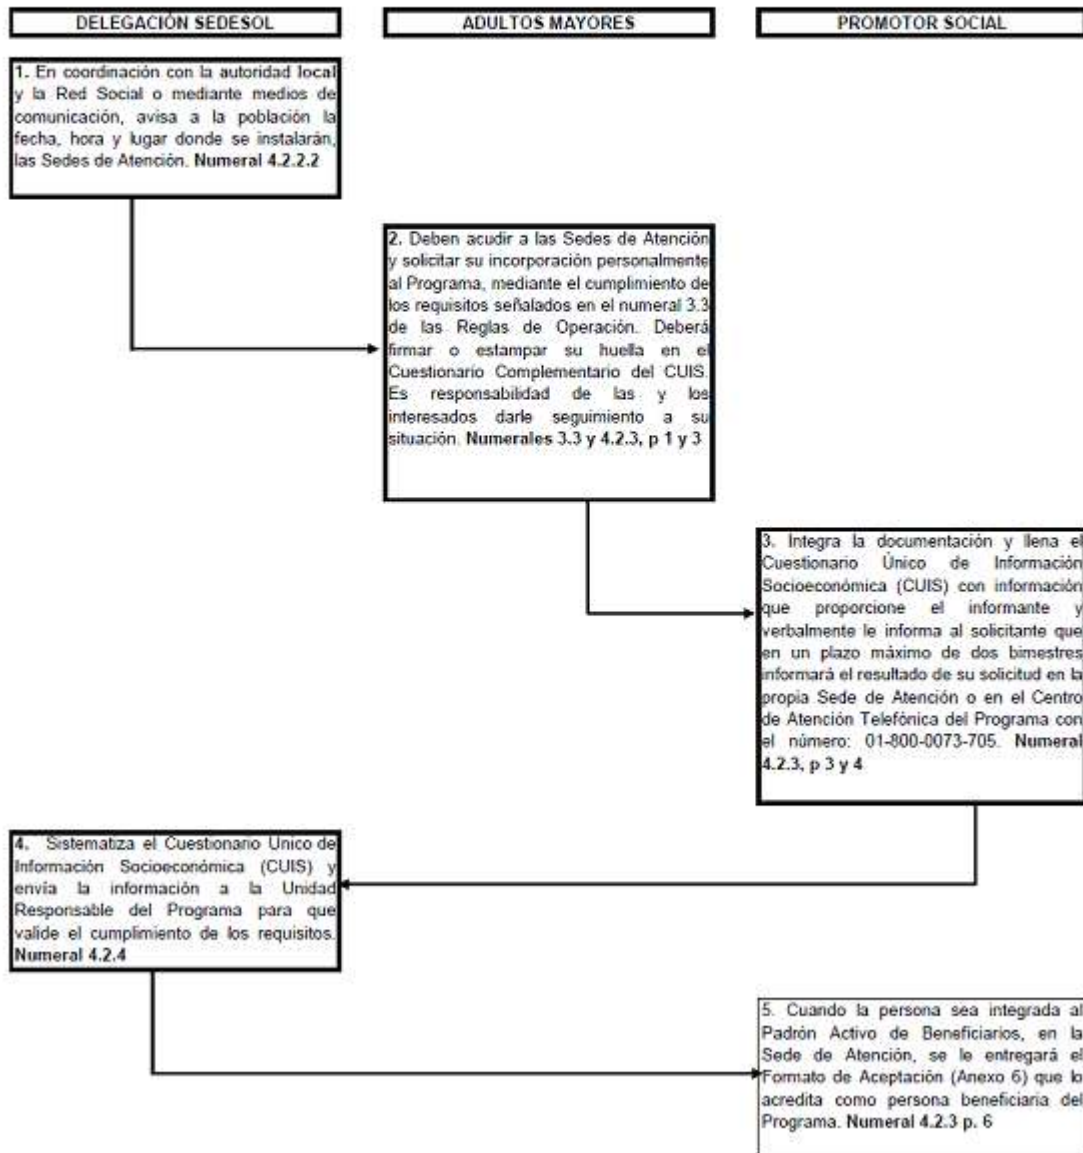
DELEGACIÓN SEDESOL

ADULTOS MAYORES

PROMOTOR SOCIAL

1. En coordinación con la autoridad local y la Red Social o mediante medios de comunicación, avisa a la población la fecha, hora y lugar donde se instalarán, las Sedes de Atención. Numeral 4.2.2.2

2. Deben acudir a las Sedes de Atención y solicitar su incorporación personalmente al Programa, mediante el cumplimiento de los requisitos señalados en el numeral 3.3 de las Reglas de Operación. Deberá firmar o estampar su huella en el Cuestionario Complementario del CUIS. Es responsabilidad de las y los interesados darle seguimiento a su situación. Numerales 3.3 y 4.2.3, p 1 y 3

3. Integra la documentación y llena el Cuestionario Único de Información Socioeconómica (CUIS) con información que proporcione el informante y verbalmente le informa al solicitante que en un plazo máximo de dos bimestres informará el resultado de su solicitud en la propia Sede de Atención o en el Centro de Atención Telefónica del Programa con el número: 01-800-0073-705. Numeral 4.2.3, p 3 y 4

4. Sistematiza el Cuestionario Unico de Información Socioeconómica (CUIS) y envía la información a la Unidad Responsable del Programa para que valide el cumplimiento de los requisitos. Numeral 4.2.4

5. Cuando la persona sea integrada al Padrón Activo de Beneficiarios, en la Sede de Atención, se le entregará el Formato de Aceptación (Anexo 6) que lo acredita como persona beneficiaria del Programa. Numeral 4.2.3 p. 6